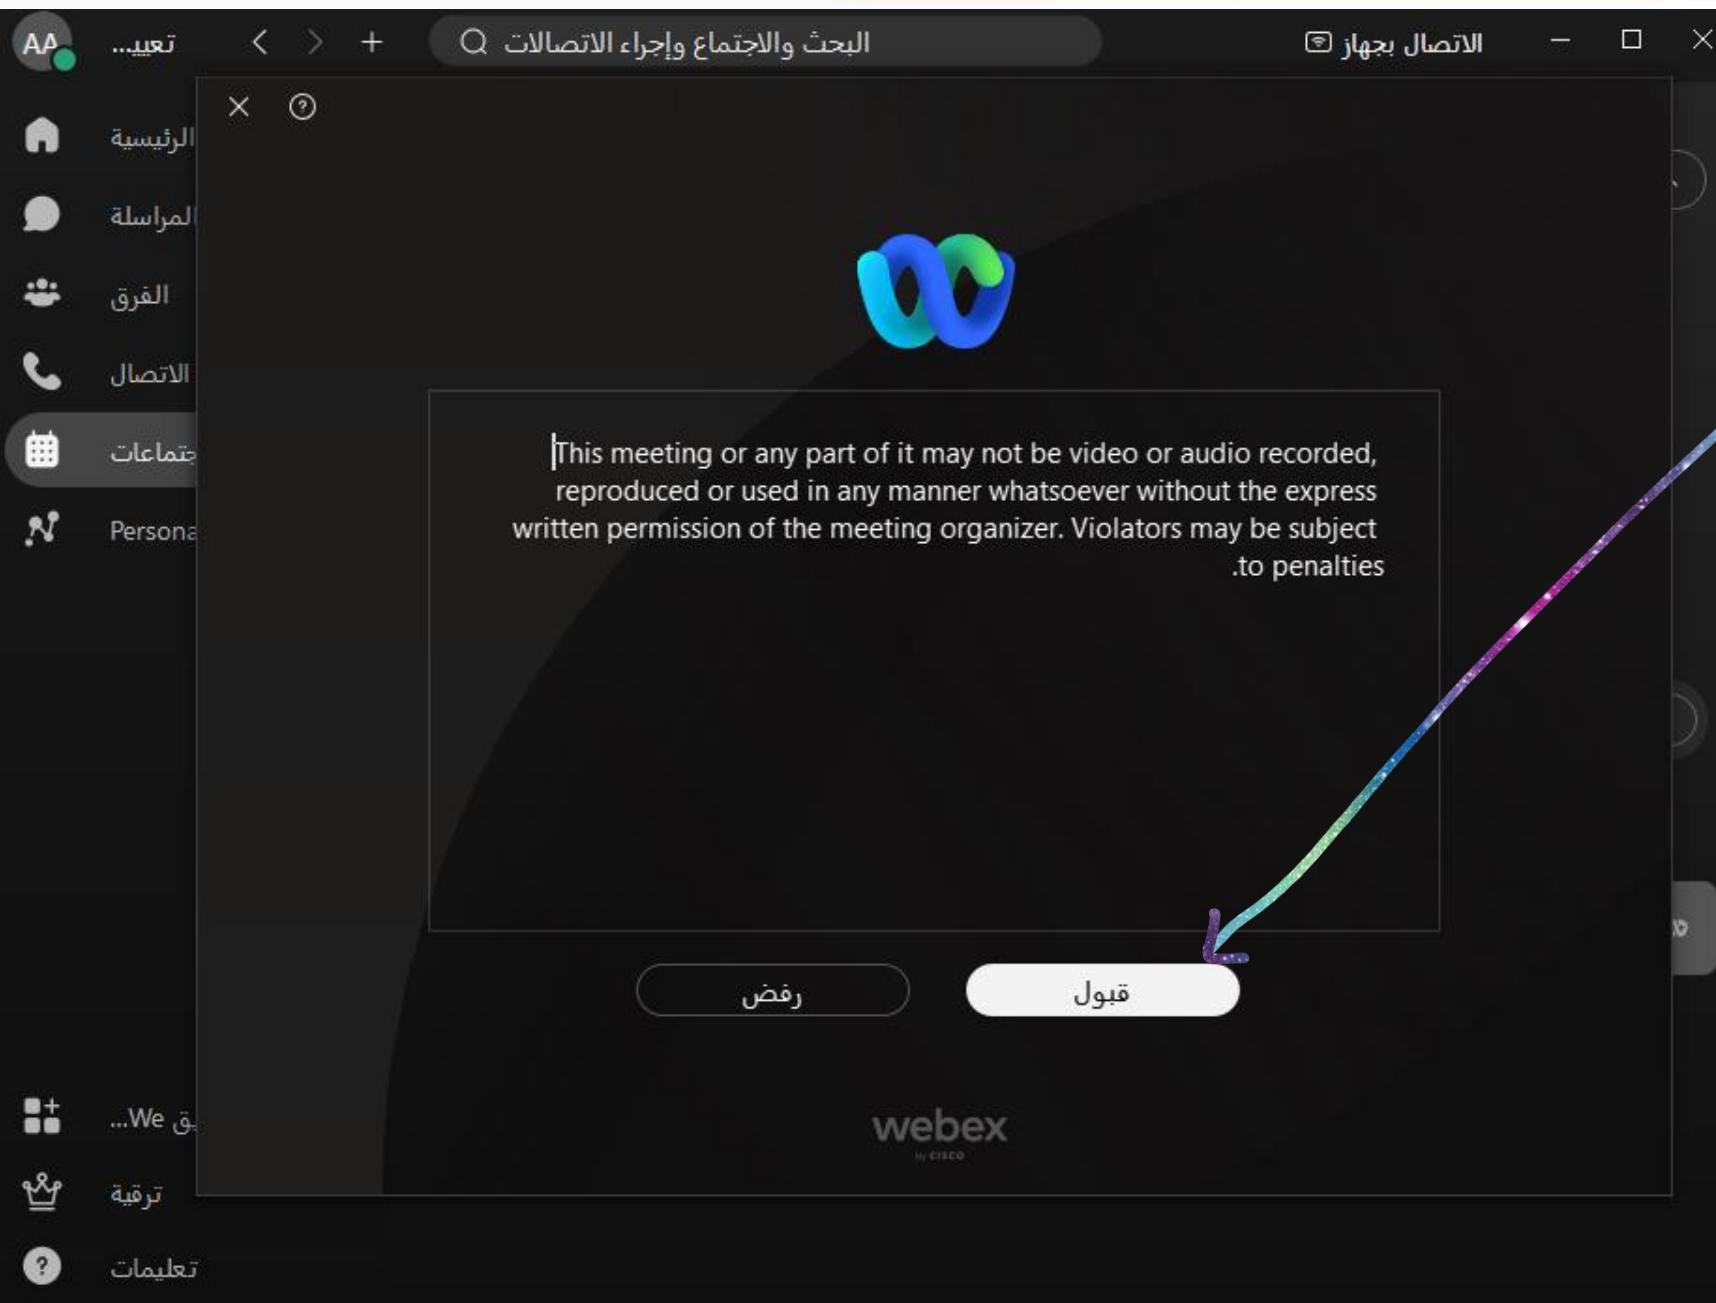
AA تعيين...

البحث والاجتماع وإجراء الاتصالات

الاتصال بجهاز

الرئيسية
المراسلة
الفرق
الاتصال
جتماعات
Persona

This meeting or any part of it may not be video or audio recorded, reproduced or used in any manner whatsoever without the express written permission of the meeting organizer. Violators may be subject .to penalties

رفض
قبول

webex
by cisco

ق We...
ترقية
تعليمات